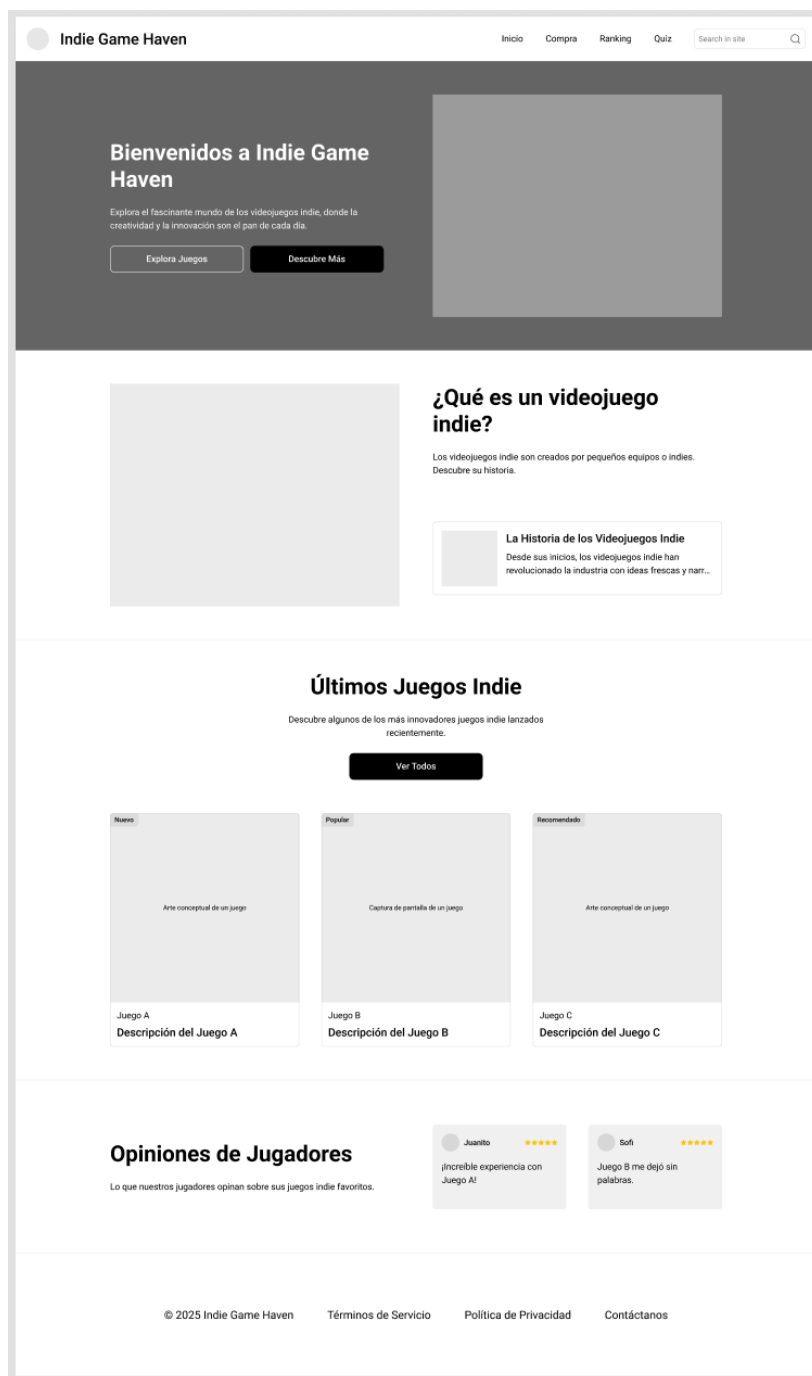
Indie Game Haven

Inicio Compra Ranking Quiz Search in site

Bienvenidos a Indie Game Haven

Explora el fascinante mundo de los videojuegos indie, donde la creatividad y la innovación son el pan de cada día.

Explora Juegos Descubre Más

¿Qué es un videojuego indie?

Los videojuegos indie son creados por pequeños equipos o indies. Descubre su historia.

La Historia de los Videojuegos Indie

Desde sus inicios, los videojuegos indie han revolucionado la industria con ideas frescas y narr...

Últimos Juegos Indie

Descubre algunos de los más innovadores juegos indie lanzados recientemente.

Ver Todos

Nuevo

Arte conceptual de un juego

Juego A

Descripción del Juego A

Popular

Captura de pantalla de un juego

Juego B

Descripción del Juego B

Recomendado

Arte conceptual de un juego

Juego C

Descripción del Juego C

Opiniones de Jugadores

Lo que nuestros jugadores opinan sobre sus juegos indie favoritos.

Juanito ★★★★★

¡Increíble experiencia con Juego A!

Sofi ★★★★★

Juego B me dejó sin palabras.

© 2025 Indie Game Haven Términos de Servicio Política de Privacidad Contáctanos